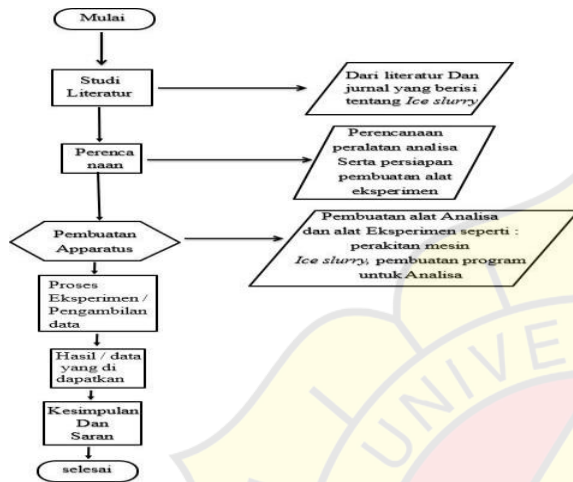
Mulai

Studi Literatur

Dari literatur Dan jurnal yang berisi tentang *Ice slurry*

Perencanaan

Perencanaan peralatan analisa Serta persiapan pembuatan alat eksperimen

Pembuatan Apparatus

Pembuatan alat Analisa dan alat Eksperimen seperti : perakitan mesin *Ice slurry*, pembuatan program untuk Analisa

Proses Eksperimen / Pengambilan data

Hasil / data yang di dapatkan

Kesimpulan Dan Saran

selesai

UNIVE